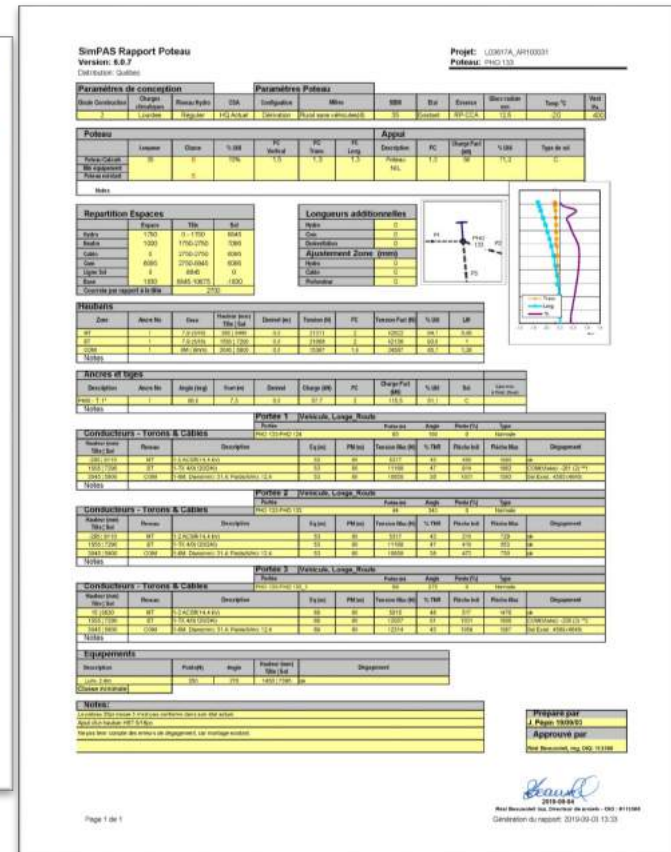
SimPAS Rapport Poteau
Version: 6.0.7
Distribution: Québec

Projet: L03617A_AR100031
Poteau: PHO 133

Paramètres de conception

Paramètres Poteau

| Grade Construction | Charges climatiques | Niveau fiabilité | CSA | Configuration | Mâts | ISBN | Bol | Essence | Classe résist. | Temp °C | Vent Pa |
|---|---|---|---|---|---|---|---|---|---|---|---|
| 2 | Lourdes | Régulier | HQ Actuel | Dérivation | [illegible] | 35 | Enrobé | RP-CCA | 12.5 | -20 | 400 |

Poteau

Appui

| | Longueur | Classe | % Util | FC Vertical | FC Trans | FC Long | Description | FC | Charge Fact (kN) | % Util | Type de sol |
|---|---|---|---|---|---|---|---|---|---|---|---|
| Poteau Calculé | 35 | 6 | 10% | 1.5 | 1.5 | 1.5 | Poteau NIL | 1.5 | 56 | 71.2 | C |
| Mât équipement | | | | | | | | | | | |
| Poteau existant | | 5 | | | | | | | | | |

Notes

Repartition Espaces

| | Espace | Tête | Sol |
|---|---|---|---|
| Hydro | 1750 | 0 - 1750 | 8845 |
| Neutre | 1000 | 1750-2750 | 7095 |
| Câblo | 0 | 2750-2750 | 6095 |
| Com | 6095 | 2750-8845 | 6095 |
| Ligne Tél | 0 | 8845 | 0 |
| Rural | 1930 | 8845-10675 | 1930 |
| Garde du poteau par rapport à la tête | | 2750 | |

Longueurs additionnelles

| Hydro | 0 |
|---|---|
| Com | 0 |
| Enfouissement | 0 |

Ajustement Zone (mm)

| Hydro | 0 |
|---|---|
| Câblo | 0 |
| Profondeur | 0 |

P4
PHO 133
P2
P5

Trans
Long
%

Haubans

| Zone | Ancre No | Gros | Hauteur (mm) Tête \| Sol | Décalé (m) | Tension (N) | FC | Tension Fact (N) | % Util | Lift |
|---|---|---|---|---|---|---|---|---|---|
| MT | 1 | 7.9 (5/16) | 350 \| 9490 | 0.0 | 21311 | 2 | 42622 | 94.7 | 0.45 |
| BT | 1 | 7.9 (5/16) | 1550 \| 7290 | 0.0 | 21068 | 2 | 42136 | 93.6 | 1 |
| COM | 1 | 6M (3/8") | 2840 \| 5800 | 0.0 | 19267 | 1.5 | 28897 | 65.7 | 1.26 |

Notes

Ancres et tiges

| Description | Ancre No | Angle (deg) | Tirant (m) | Déviation | Charge (kN) | FC | Charge Fact (kN) | % Util | Sol | Ancres à fixer (kN) |
|---|---|---|---|---|---|---|---|---|---|---|
| P400 - 1 1" | 1 | 89.2 | 7.5 | 0.0 | 57.7 | 2 | 115.5 | 51.1 | C | |

Notes

Portée 1 Véhicule, Longe_Route

| Portée | Portée (m) | Angle | Pente (%) | Type |
|---|---|---|---|---|
| PHO 133-PHO 134 | 83 | 180 | 0 | Normale |

Conducteurs - Torons & Câbles

| Hauteur (mm) Tête \| Sol | Réseau | Description | Eq (m) | PM (m) | Tension Max (N) | % TMR | Flèche Init | Flèche Max | Dégagement |
|---|---|---|---|---|---|---|---|---|---|
| 350 \| 9110 | MT | 1-2 ACSR(14.4 kV) | 53 | 80 | 5317 | 42 | 416 | 693 | |
| 1550 \| 7290 | BT | 1-TX 4/0X (2/0 Alu) | 53 | 80 | 11166 | 47 | 414 | 863 | COM(Vision) -201 (2) *1 |
| 2840 \| 5800 | COM | 1-6M Diamètre: 31.6 Poids(kN/m): 12.6 | 53 | 80 | 16808 | 39 | 1021 | 1060 | Sol Excel: 4580/4665 |

Notes

Portée 2 Véhicule, Longe_Route

| Portée | Portée (m) | Angle | Pente (%) | Type |
|---|---|---|---|---|
| PHO 133-PHO 135 | 84 | 343 | 3 | Normale |

Conducteurs - Torons & Câbles

| Hauteur (mm) Tête \| Sol | Réseau | Description | Eq (m) | PM (m) | Tension Max (N) | % TMR | Flèche Init | Flèche Max | Dégagement |
|---|---|---|---|---|---|---|---|---|---|
| 350 \| 9110 | MT | 1-2 ACSR(14.4 kV) | 53 | 80 | 5317 | 42 | 416 | 729 | |
| 1550 \| 7290 | BT | 1-TX 4/0X (2/0 Alu) | 53 | 80 | 11166 | 47 | 414 | 863 | |
| 2840 \| 5800 | COM | 1-6M Diamètre: 31.6 Poids(kN/m): 12.6 | 53 | 80 | 16808 | 39 | 471 | 759 | |

Notes

Portée 3 Véhicule, Longe_Route

| Portée | Portée (m) | Angle | Pente (%) | Type |
|---|---|---|---|---|
| PHO 133-PHO 135_1 | 84 | 272 | 0 | Normale |

Conducteurs - Torons & Câbles

| Hauteur (mm) Tête \| Sol | Réseau | Description | Eq (m) | PM (m) | Tension Max (N) | % TMR | Flèche Init | Flèche Max | Dégagement |
|---|---|---|---|---|---|---|---|---|---|
| 0 \| 9830 | MT | 1-2 ACSR(14.4 kV) | 86 | 80 | 5815 | 46 | 517 | 1470 | |
| 1550 \| 7290 | BT | 1-TX 4/0X (2/0 Alu) | 86 | 80 | 12027 | 51 | 1011 | 1680 | COM(Vision) -235 (2) *1 |
| 2840 \| 5800 | COM | 1-6M Diamètre: 31.6 Poids(kN/m): 12.6 | 86 | 80 | 12314 | 41 | 1058 | 1087 | Sol Excel: 4580/4665 |

Notes

Equipements

| Description | Poids(kN) | Angle | Hauteur (mm) Tête \| Sol | Dégagement |
|---|---|---|---|---|
| Luminaire 2.4m | 250 | 270 | 1450 \| 7385 | ok |

Classe Actionnaire

Notes:
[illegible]
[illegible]
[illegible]

Préparé par
J. Pépin 19/09/03

Approuvé par
Réal Beausoleil, ing. OIQ: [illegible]

2019-09-04
Réal Beausoleil ing. Directeur de projets - OIQ : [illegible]
Génération du rapport: 2019-09-03 13:33

Page 1 de 1